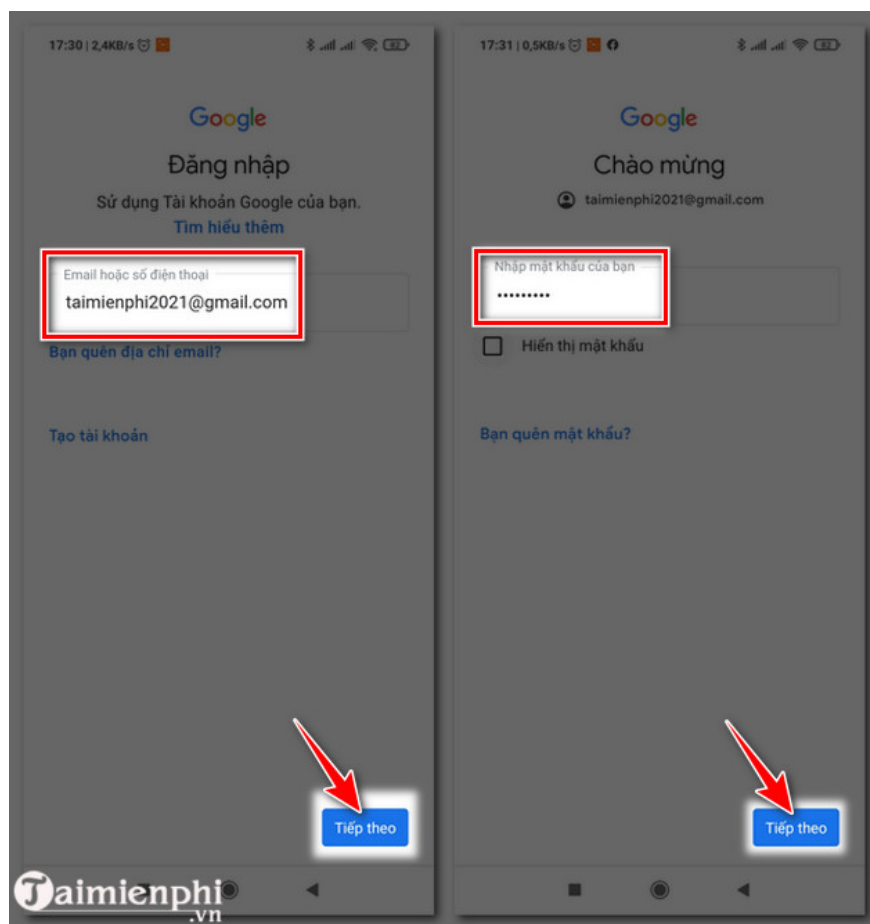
17:30 | 2,4KB/s

Google

Đăng nhập

Sử dụng Tài khoản Google của bạn.

Tìm hiểu thêm

Email hoặc số điện thoại

taimienphi2021@gmail.com

Bạn quên địa chỉ email?

Tạo tài khoản

Tiếp theo

17:31 | 0,5KB/s

Google

Chào mừng

taimienphi2021@gmail.com

Nhập mật khẩu của bạn

•••••••••

Hiển thị mật khẩu

Bạn quên mật khẩu?

Tiếp theo

Taimienphi.vn